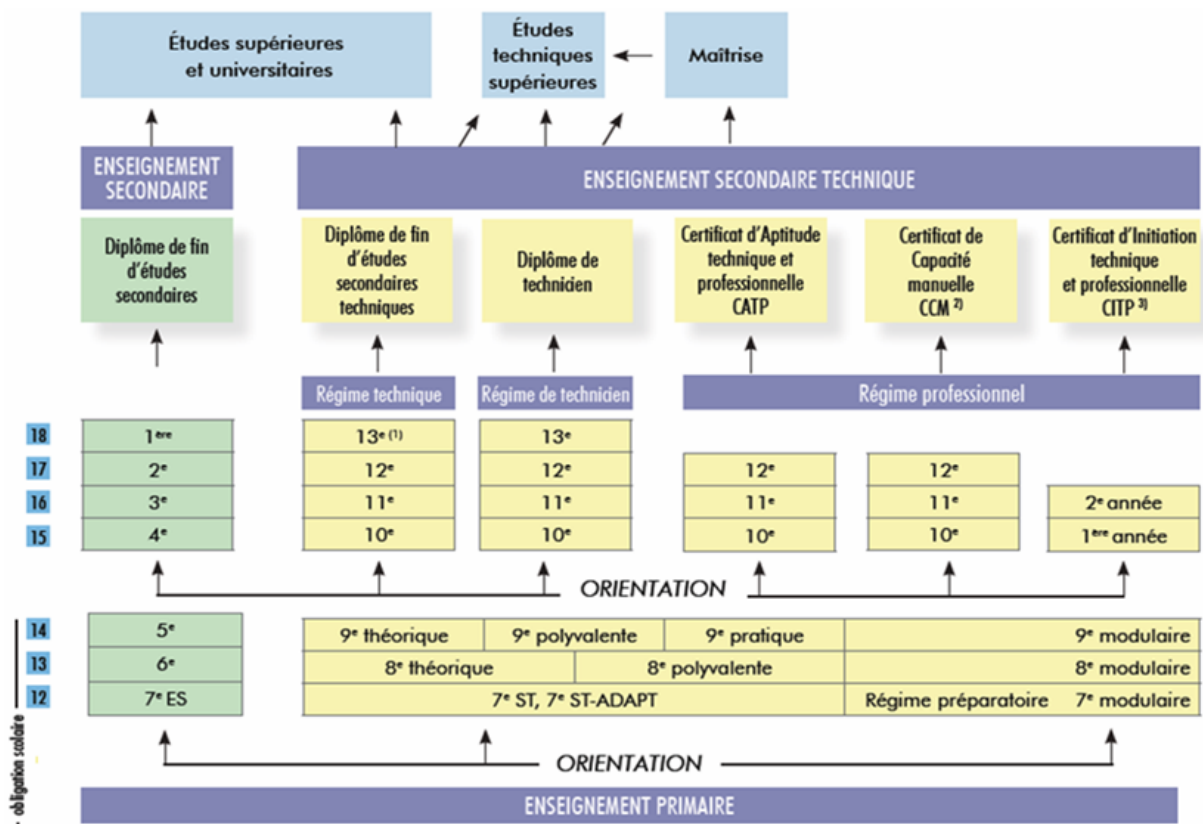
Études supérieures et universitaires

Études techniques supérieures

Maîtrise

ENSEIGNEMENT SECONDAIRE

ENSEIGNEMENT SECONDAIRE TECHNIQUE

Diplôme de fin d'études secondaires

Diplôme de fin d'études secondaires techniques

Diplôme de technicien

Certificat d'Aptitude technique et professionnelle CATP

Certificat de Capacité manuelle CCM $^{2)}$

Certificat d'Initiation technique et professionnelle CITP $^{3)}$

Régime technique

Régime de technicien

Régime professionnel

| | | | | | | |
|---|---|---|---|---|---|---|
| 18 | 1ère | 13e (1) | 13e | | | |
| 17 | 2e | 12e | 12e | 12e | 12e | |
| 16 | 3e | 11e | 11e | 11e | 11e | 2e année |
| 15 | 4e | 10e | 10e | 10e | 10e | 1ère année |

ORIENTATION

| | | | | | |
|---|---|---|---|---|---|
| 14 | 5e | 9e théorique | 9e polyvalente | 9e pratique | 9e modulaire |
| 13 | 6e | 8e théorique | 8e polyvalente | | 8e modulaire |
| 12 | 7e ES | 7e ST, 7e ST-ADAPT | | Régime préparatoire | 7e modulaire |

obligation scolaire

ORIENTATION

ENSEIGNEMENT PRIMAIRE